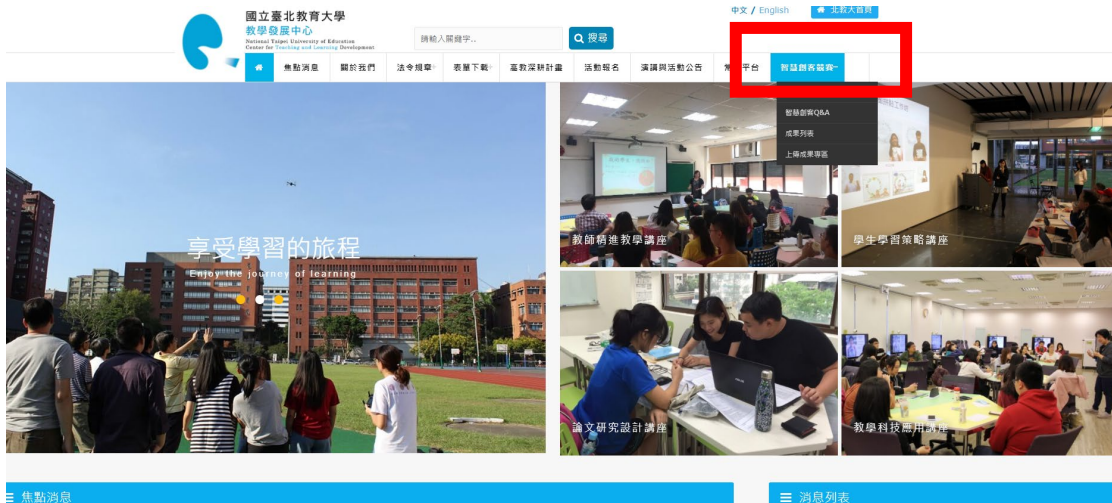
國立臺北教育大學
教學發展中心
National Taipei University of Education
Center for Teaching and Learning Development

請輸入關鍵字..
搜尋

中文 / English
北教大首頁

焦點消息
關於我們
法令規章
表單下載
高教深耕計畫
活動報名
演講與活動公告
常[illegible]平台
智慧創客競賽

智慧創客Q&A
成果列表
上傳成果專區

享受學習的旅程
Enjoy the journey of learning

教師精進教學講座
學生學習策略講座
論文研究設計講座
教學科技應用講座

焦點消息
消息列表